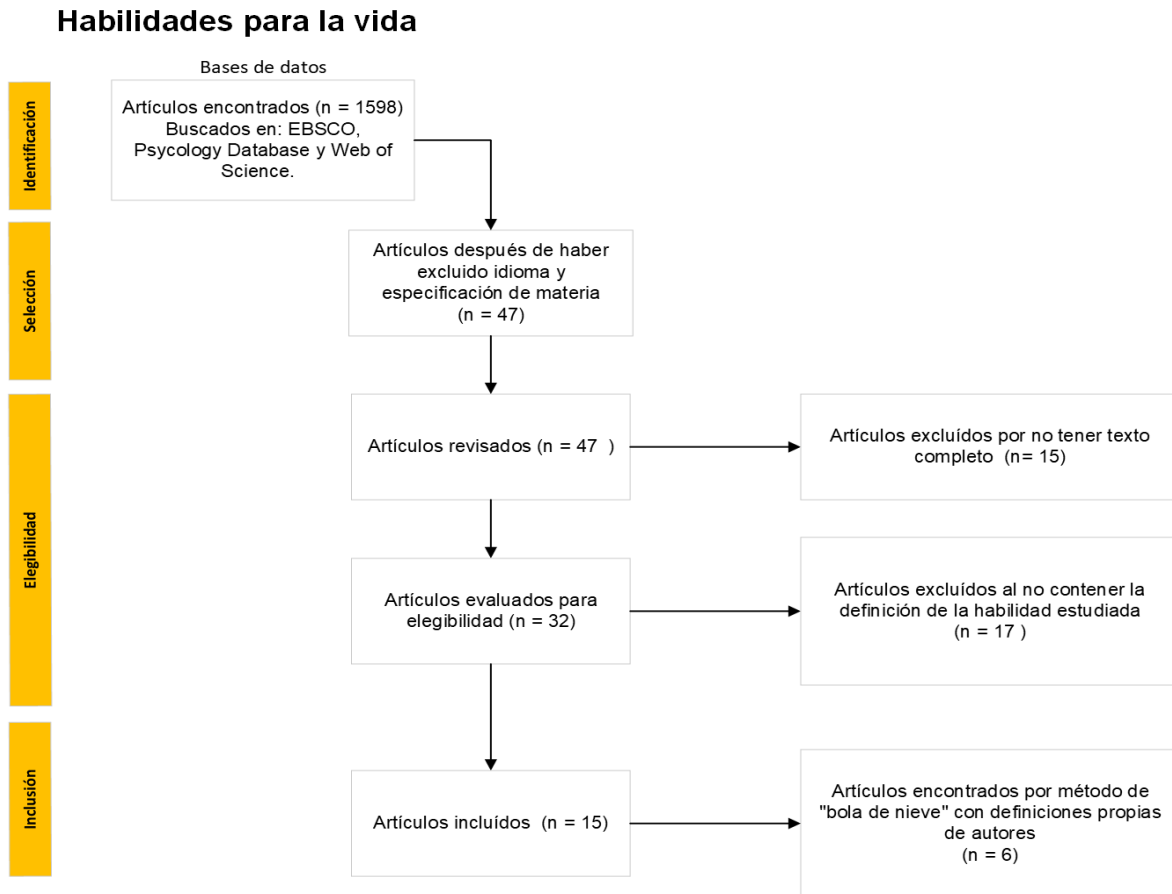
Habilidades para la vida

Bases de datos

Identificación

Artículos encontrados (n = 1598) Buscados en: EBSCO, Psycology Database y Web of Science.

Selección

Artículos después de haber excluido idioma y especificación de materia (n = 47)

Elegibilidad

Artículos revisados (n = 47 )

Artículos excluidos por no tener texto completo (n= 15)

Artículos evaluados para elegibilidad (n = 32)

Artículos excluidos al no contener la definición de la habilidad estudiada (n = 17 )

Inclusión

Artículos incluídos (n = 15)

Artículos encontrados por método de "bola de nieve" con definiciones propias de autores (n = 6)